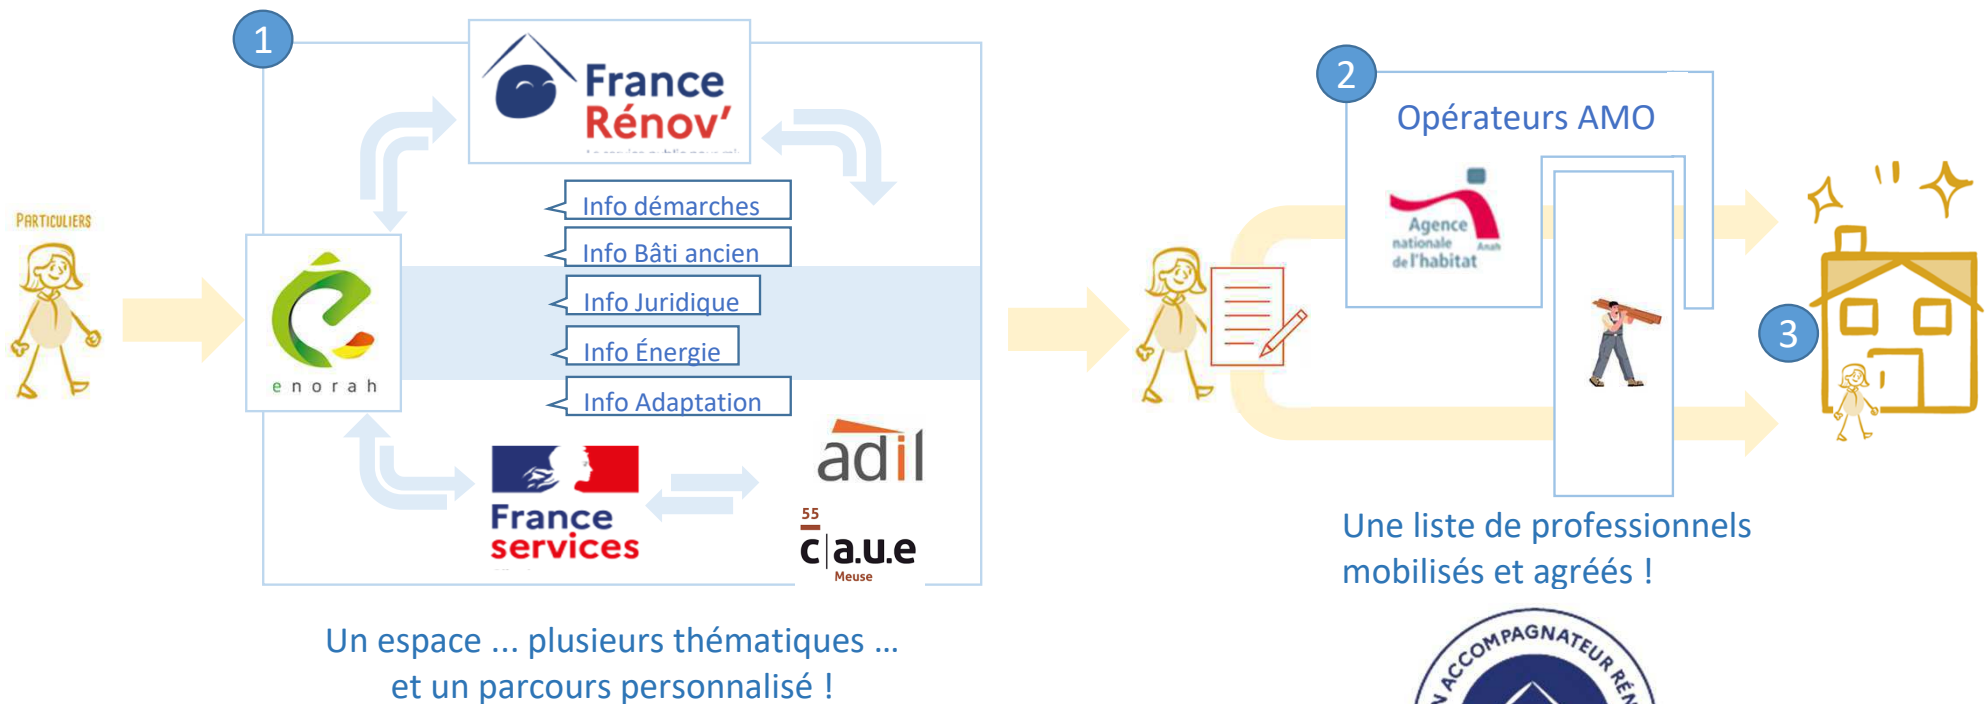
1

France Rénov'

Info démarches

Info Bâti ancien

Info Juridique

Info Énergie

Info Adaptation

PARTICULIERS

enorah

France services

adil

55 c|a.u.e Meuse

Un espace ... plusieurs thématiques ... et un parcours personnalisé !

2

Opérateurs AMO

Agence nationale de l'habitat Anah

3

Une liste de professionnels mobilisés et agréés !

ACCOMPAGNATEUR RÉN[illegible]